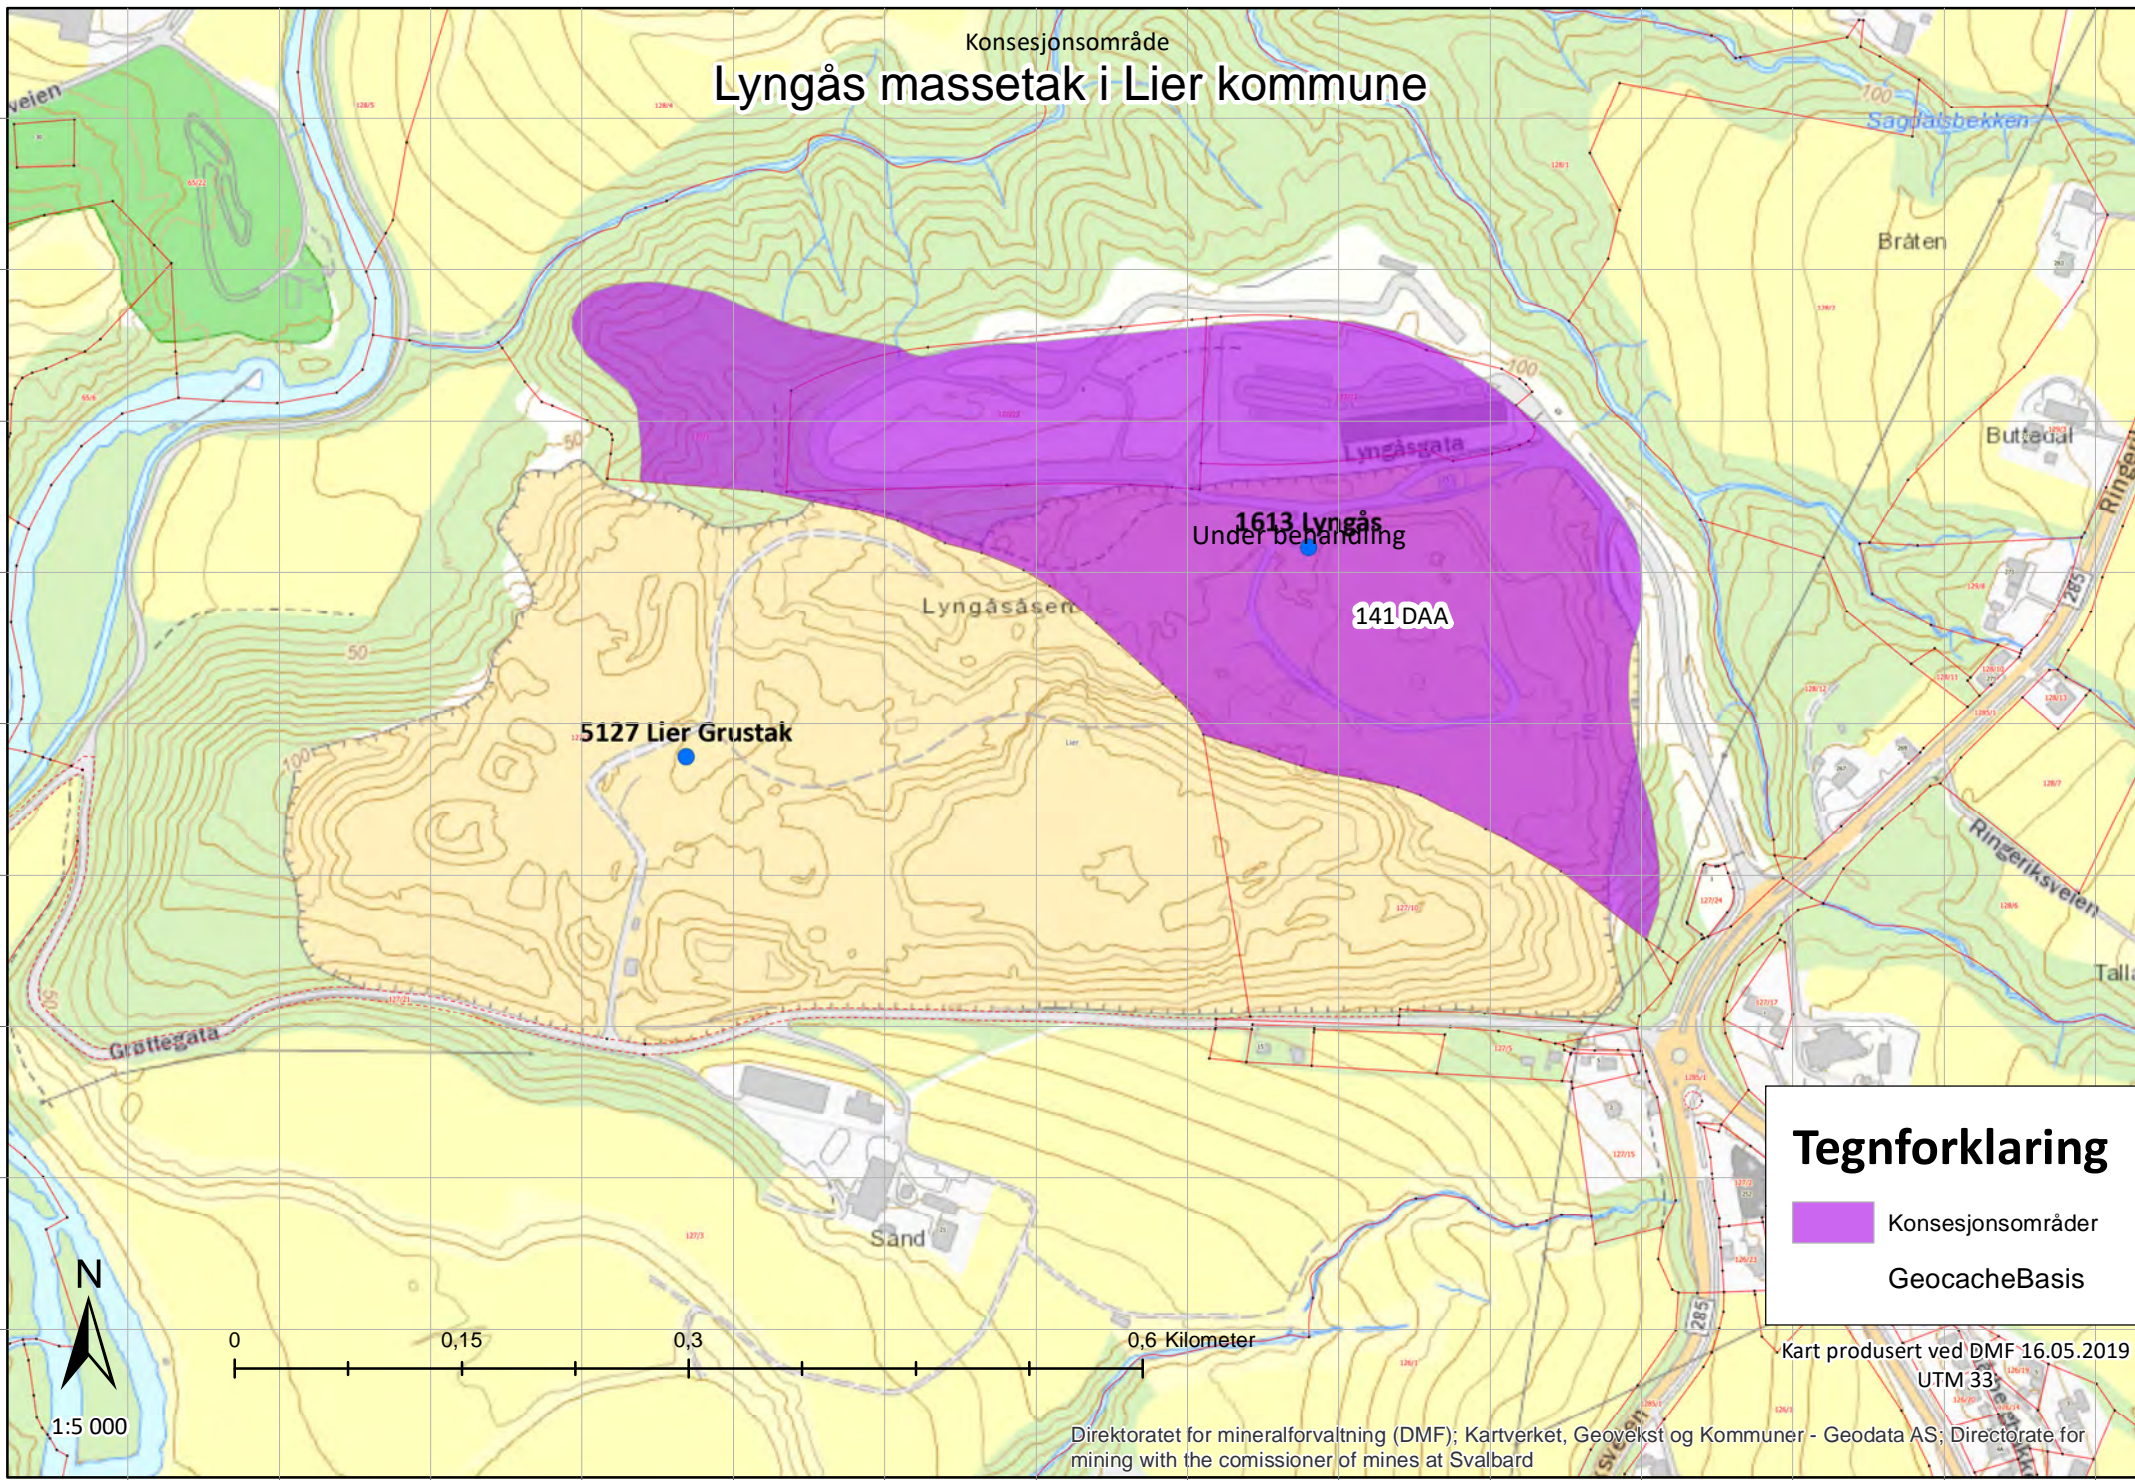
Konsesjonsområde
Lyngås massetak i Lier kommune

veien
Sagdalsbekken
100
Bråten
Buttedal
Ringer
Lyngåsgata
100
50
1613 Lyngås
Under behandling
141 DAA
Lyngåsåsen
50
5127 Lier Grustak
100
Ringeriksveien
285
Talla
Grøttegata
Sand
285

Tegnforklaring
Konsesjonsområder
GeocacheBasis

N
1:5 000

0 0,15 0,3 0,6 Kilometer

Kart produsert ved DMF 16.05.2019
UTM 33

Direktoratet for mineralforvaltning (DMF); Kartverket, Geovekst og Kommuner - Geodata AS; Directorate for mining with the comissioner of mines at Svalbard